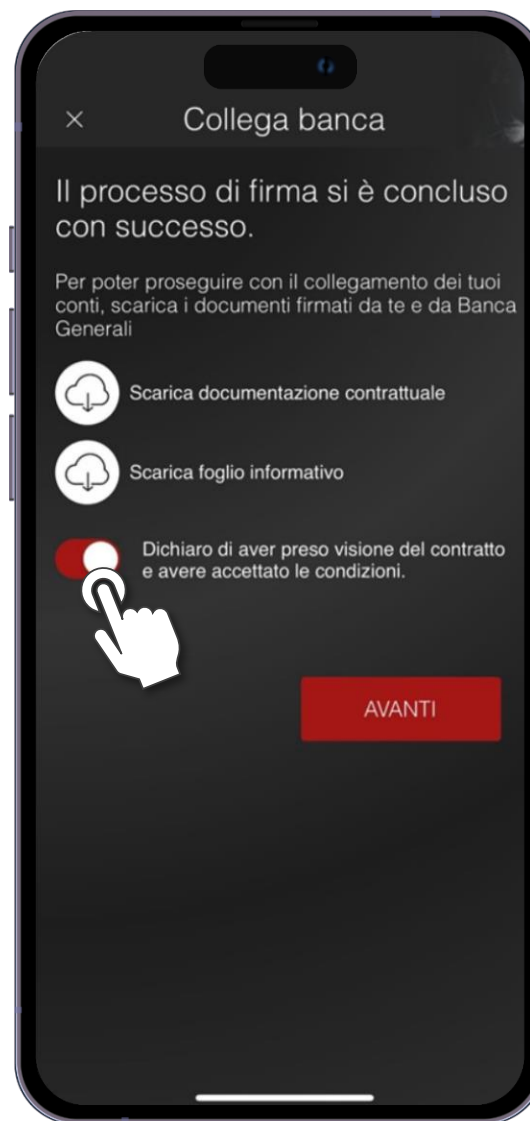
×

Collega banca

Il processo di firma si è concluso con successo.

Per poter proseguire con il collegamento dei tuoi conti, scarica i documenti firmati da te e da Banca Generali

Scarica documentazione contrattuale

Scarica foglio informativo

Dichiaro di aver preso visione del contratto e avere accettato le condizioni.

AVANTI